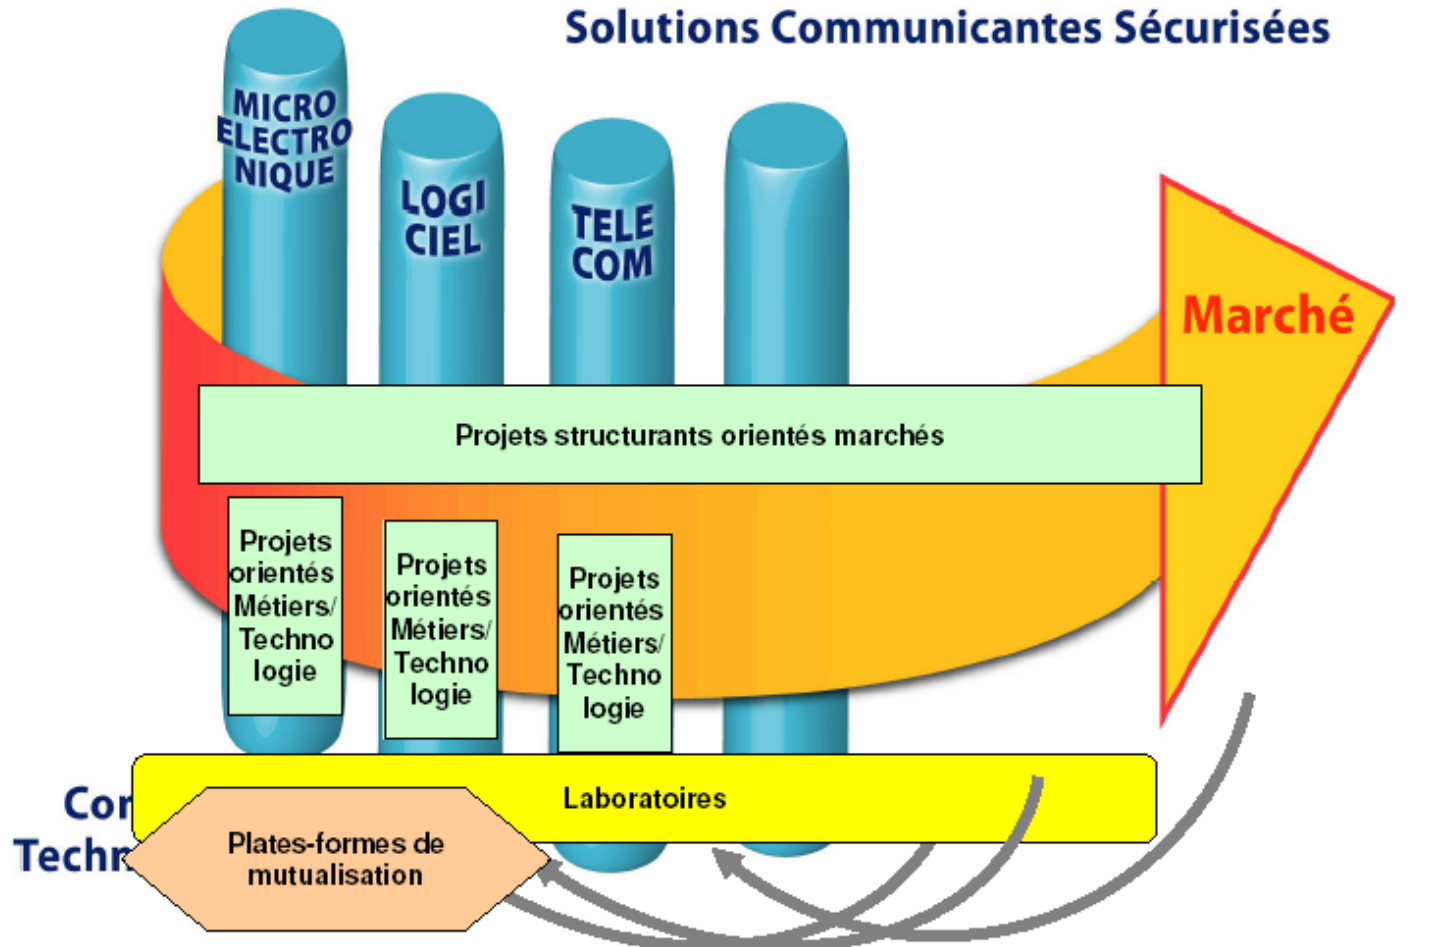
Solutions Communicantes Sécurisées

MICRO ELECTRO NIQUE

LOGI CIEL

TELE COM

Marché

Projets structurants orientés marchés

Projets orientés Métiers/ Techno logie

Projets orientés Métiers/ Techno logie

Projets orientés Métiers/ Techno logie

Laboratoires

Cor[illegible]
Techn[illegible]

Plates-formes de mutualisation